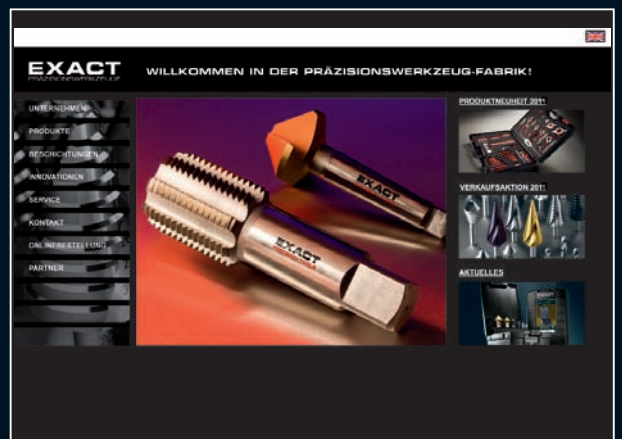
EXACT
PRÄZISIONSWERKZEUGE

WILLKOMMEN IN DER PRÄZISIONSWERKZEUG-FABRIK!

UNTERNEHMEN
PRODUKTE
BESCHICHTUNGEN
INNOVATIONEN
SERVICE
KONTAKT
ONLINEBESTELLUNG
PARTNER

EXACT
EXACT

PRODUKTNEUHEIT 201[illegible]
VERKAUFSAKTION 201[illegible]
AKTUELLES